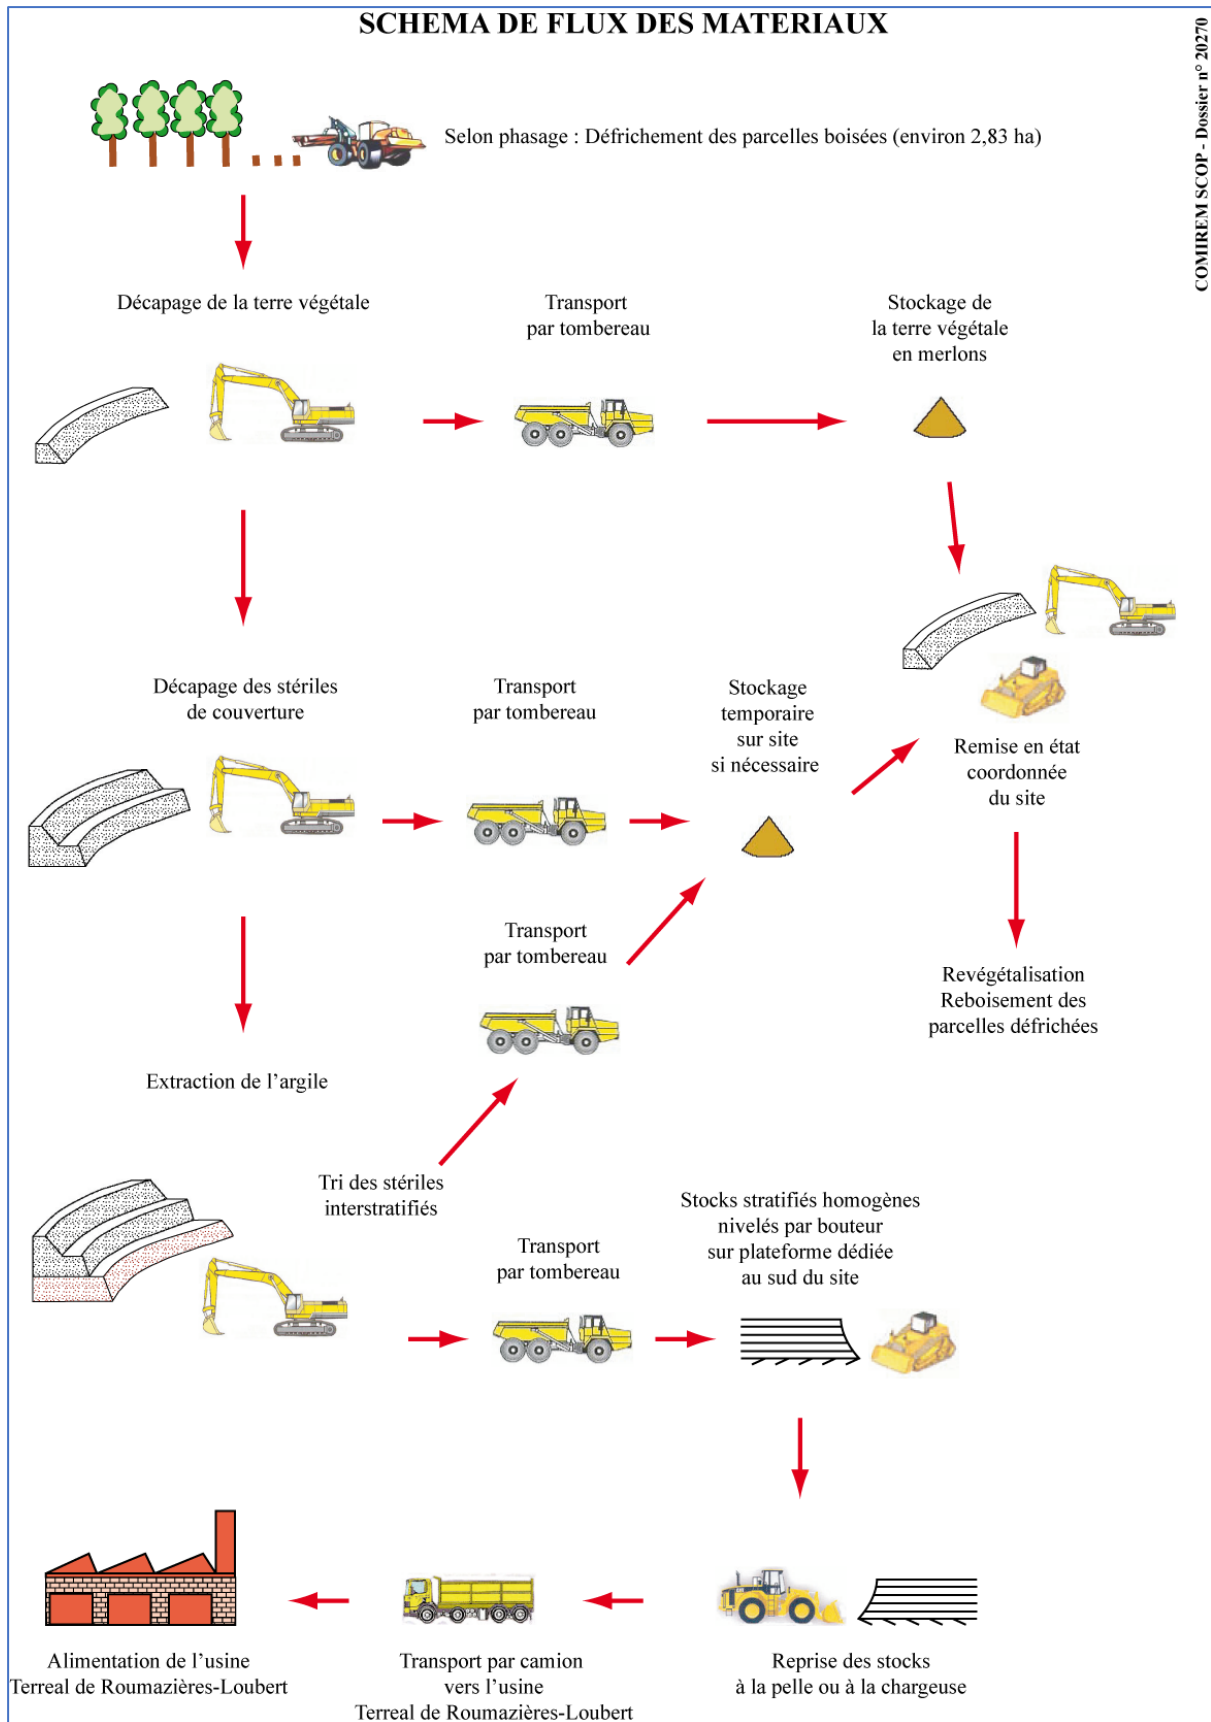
SCHEMA DE FLUX DES MATERIAUX

COMIREM SCOP - Dossier n° 20270

Selon phasage : Défrichement des parcelles boisées (environ 2,83 ha)

Décapage de la terre végétale

Transport par tombereau

Stockage de la terre végétale en merlons

Décapage des stériles de couverture

Transport par tombereau

Stockage temporaire sur site si nécessaire

Remise en état coordonnée du site

Transport par tombereau

Revégétalisation Reboisement des parcelles défrichées

Extraction de l'argile

Tri des stériles interstratifiés

Transport par tombereau

Stocks stratifiés homogènes nivelés par bouteur sur plateforme dédiée au sud du site

Alimentation de l'usine Terreal de Roumazières-Loubert

Transport par camion vers l'usine Terreal de Roumazières-Loubert

Reprise des stocks à la pelle ou à la chargeuse